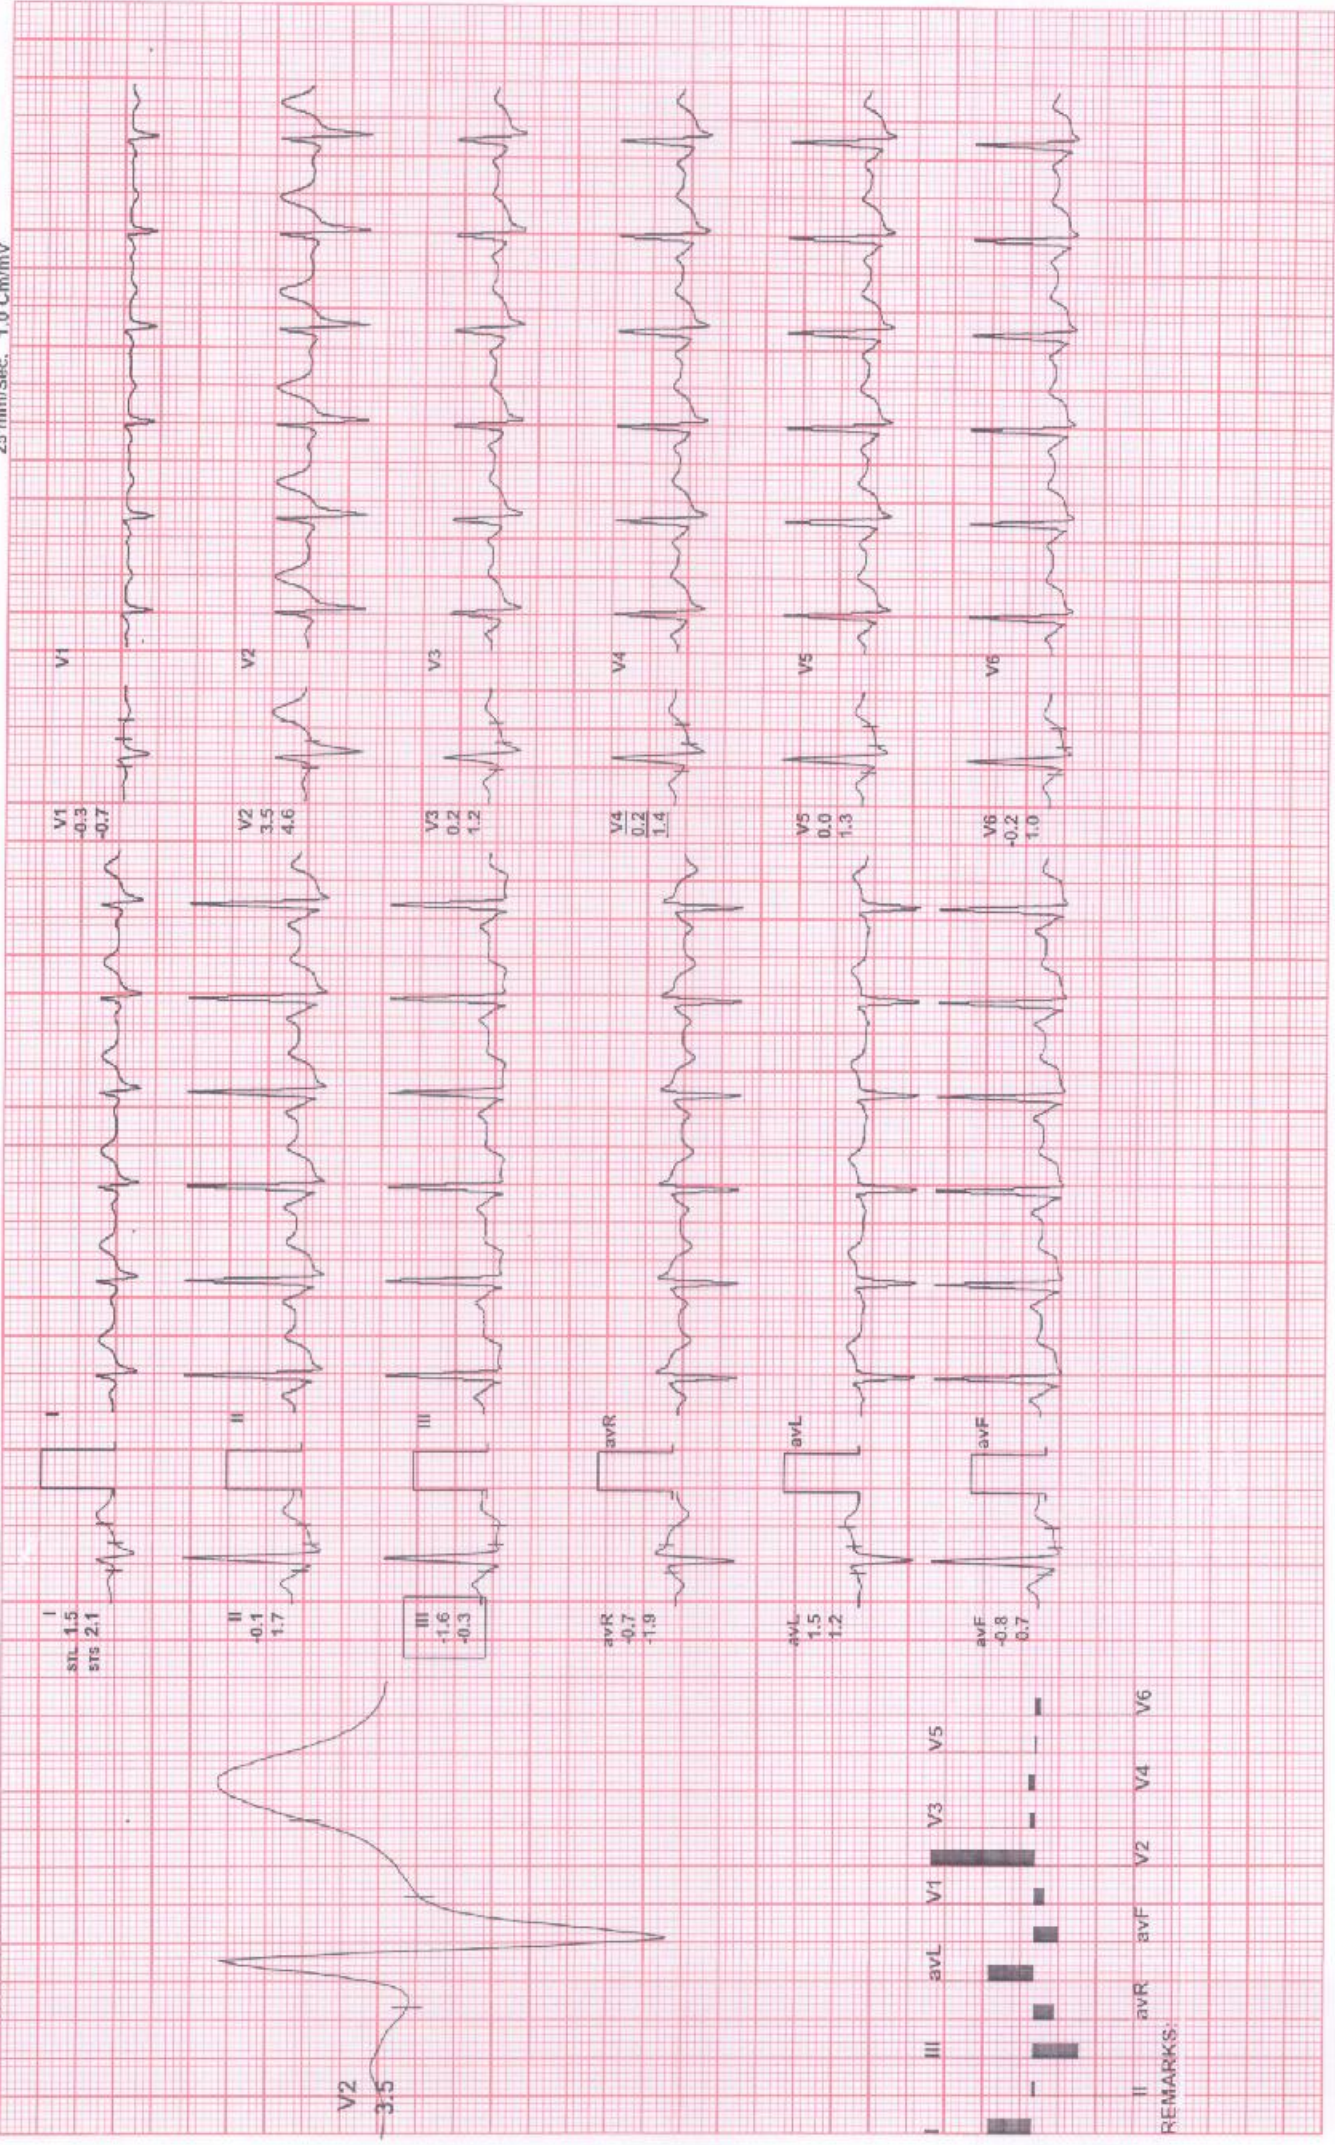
25 mm/sec, 1.0 Cm/mV

I
STL 1.5
STS 2.1

II
-0.1
1.7

III
-1.6
-0.3

avR
-0.7
-1.9

avL
1.5
1.2

avF
-0.8
0.7

I

II

III

avR

avL

avF

V1
-0.3
-0.7

V2
3.5
4.6

V3
0.2
1.2

V4
0.2
1.4

V5
0.0
1.3

V6
-0.2
1.0

V1

V2

V3

V4

V5

V6

V2
3.5

I III avL V1 V3 V5

II avR avF V2 V4 V6

REMARKS: